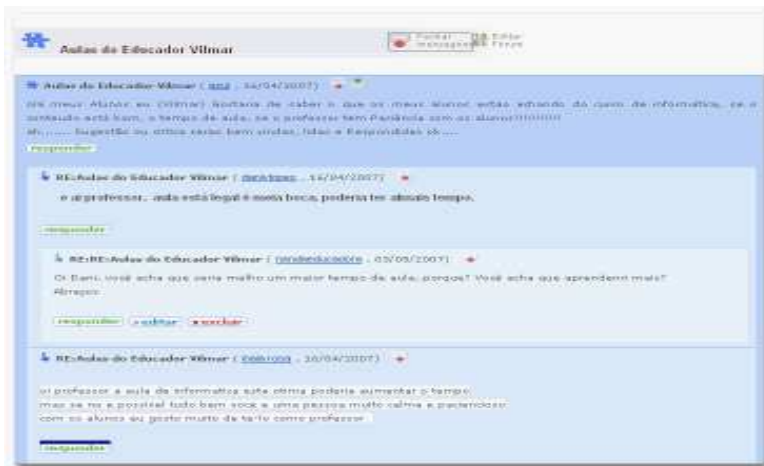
Aulas do Educador Vilmar

Fechar mensagem | Editar Tópico

Aulas do Educador Vilmar ( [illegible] , 16/04/2007)

Olá meus Alunos eu (Vilmar) Gostaria de saber o que os meus alunos estão achando do curso de informática, se o conteúdo está bom, o tempo de aula, se o professor tem Paciência com os alunos!!!!!!!!!
ah....... Sugestão ou critica serão bem vindas, lidas e Respondidas ok.....

responder

RE:Aulas do Educador Vilmar ( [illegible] , 16/04/2007)

e ai professor, aula está legal é muita boca, poderia ter mais tempo.

responder

RE:RE:Aulas do Educador Vilmar ( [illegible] , 03/05/2007)

Oi Dani, você acha que seria melhor um maior tempo de aula, porque? Você acha que aprenderia mais?
Abraços

responder | editar | excluir

RE:Aulas do Educador Vilmar ( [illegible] , 16/04/2007)

oi professor a aula de informatica esta otima poderia aumentar o tempo
mas se nu e possivel tudo bem voce e uma pessoa muito calma e paciencioso
com os alunos eu gosto muito de te-lo como professor

responder